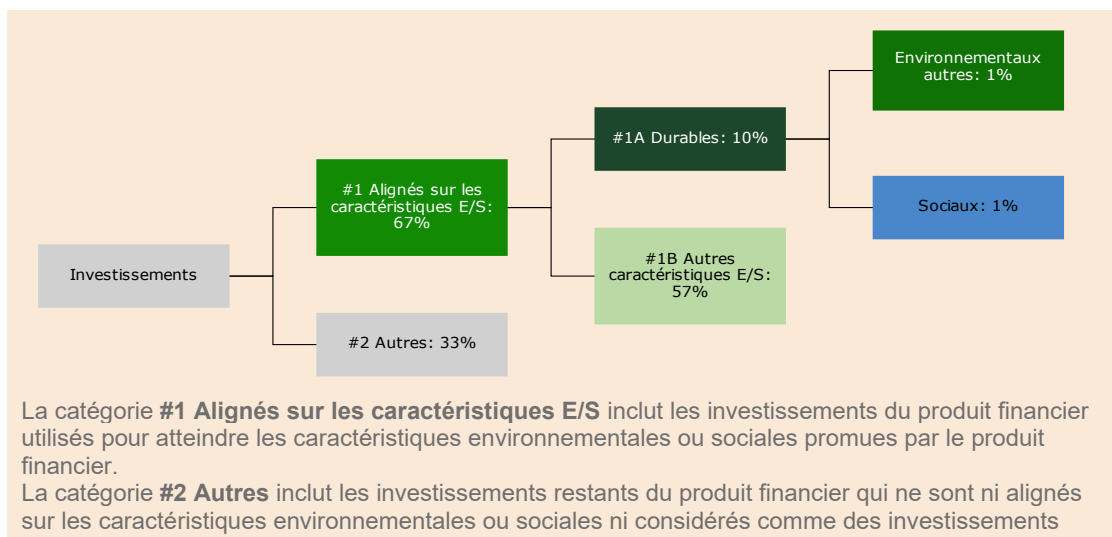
Environnementaux autres: 1%

#1A Durables: 10%

Sociaux: 1%

#1 Alignés sur les caractéristiques E/S: 67%

#1B Autres caractéristiques E/S: 57%

Investissements

#2 Autres: 33%

La catégorie **#1 Alignés sur les caractéristiques E/S** inclut les investissements du produit financier utilisés pour atteindre les caractéristiques environnementales ou sociales promues par le produit financier.
La catégorie **#2 Autres** inclut les investissements restants du produit financier qui ne sont ni alignés sur les caractéristiques environnementales ou sociales ni considérés comme des investissements